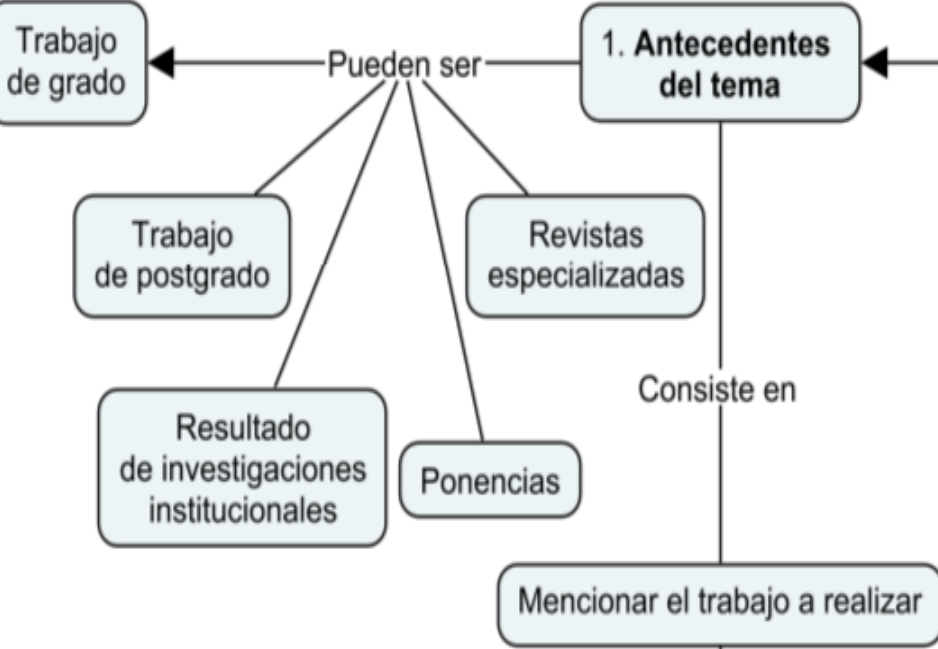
Trabajo de grado

Pueden ser

1. **Antecedentes del tema**

Trabajo de postgrado

Revistas especializadas

Consiste en

Resultado de investigaciones institucionales

Ponencias

Mencionar el trabajo a realizar